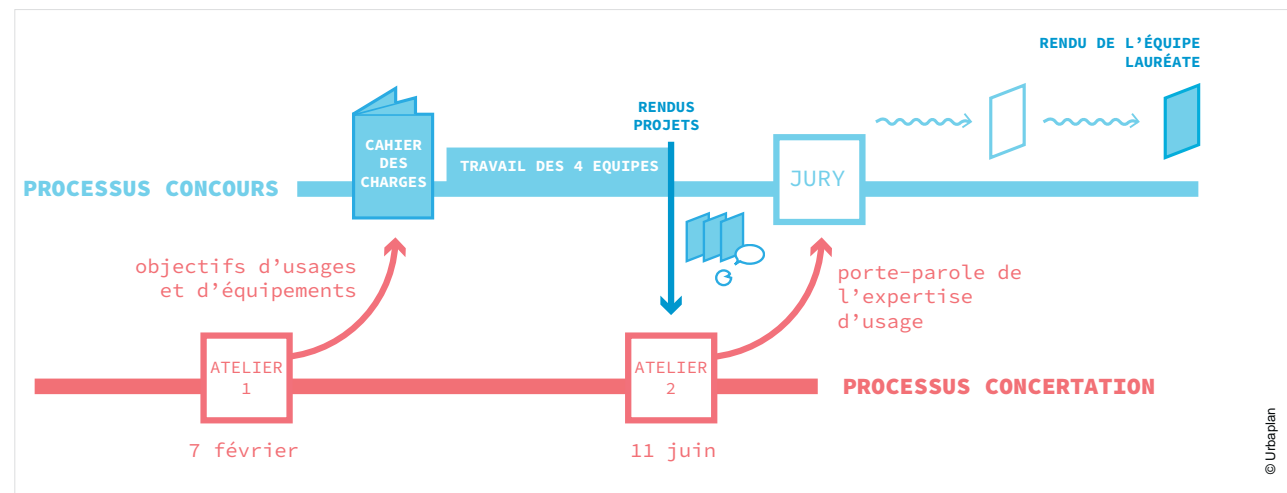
RENDU DE L'ÉQUIPE LAURÉATE

RENDUS PROJETS

CAHIER DES CHARGES

TRAVAIL DES 4 EQUIPES

JURY

PROCESSUS CONCOURS

objectifs d'usages et d'équipements

porte-parole de l'expertise d'usage

ATELIER 1

ATELIER 2

PROCESSUS CONCERTATION

7 février

11 juin

© Urbaplan